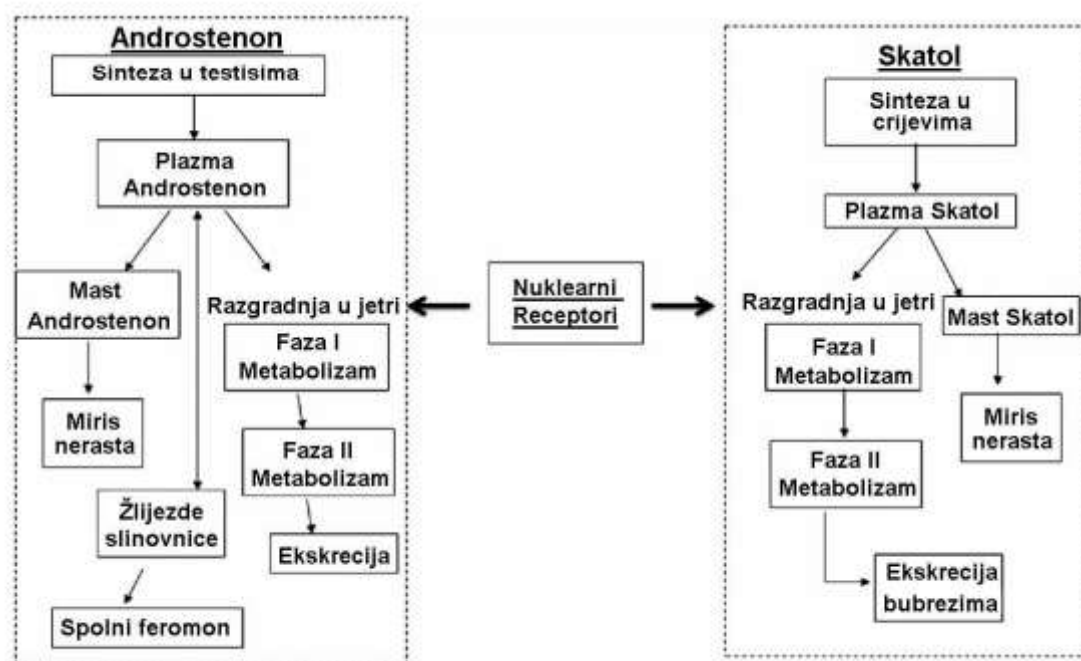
Androstenon

Sinteza u testisima

Plazma Androstenon

Mast Androstenon

Miris nerasta

Žlijezde slinovnice

Spolni feromon

Razgradnja u jetri

Faza I Metabolizam

Faza II Metabolizam

Ekskrecija

Nuklearni Receptori

Skatol

Sinteza u crijevima

Plazma Skatol

Razgradnja u jetri

Mast Skatol

Faza I Metabolizam

Miris nerasta

Faza II Metabolizam

Ekskrecija bubrezima